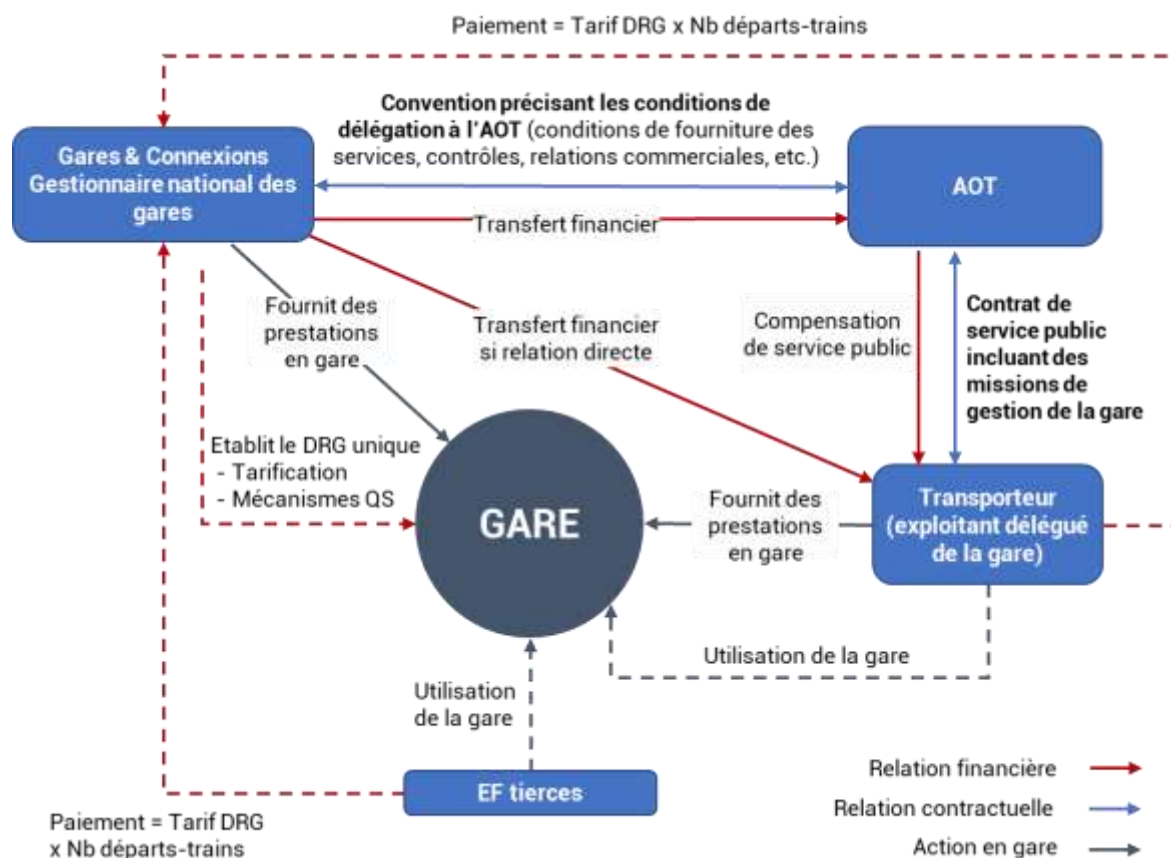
Paiement = Tarif DRG x Nb départs-trains

Convention précisant les conditions de délégation à l'AOT (conditions de fourniture des services, contrôles, relations commerciales, etc.)

Gares & Connexions Gestionnaire national des gares

AOT

Transfert financier

Fournit des prestations en gare

Transfert financier si relation directe

Compensation de service public

Contrat de service public incluant des missions de gestion de la gare

Etablit le DRG unique
- Tarification
- Mécanismes QS

GARE

Fournit des prestations en gare

Transporteur (exploitant délégué de la gare)

Utilisation de la gare

Utilisation de la gare

EF tierces

Paiement = Tarif DRG x Nb départs-trains

Relation financière

Relation contractuelle

Action en gare